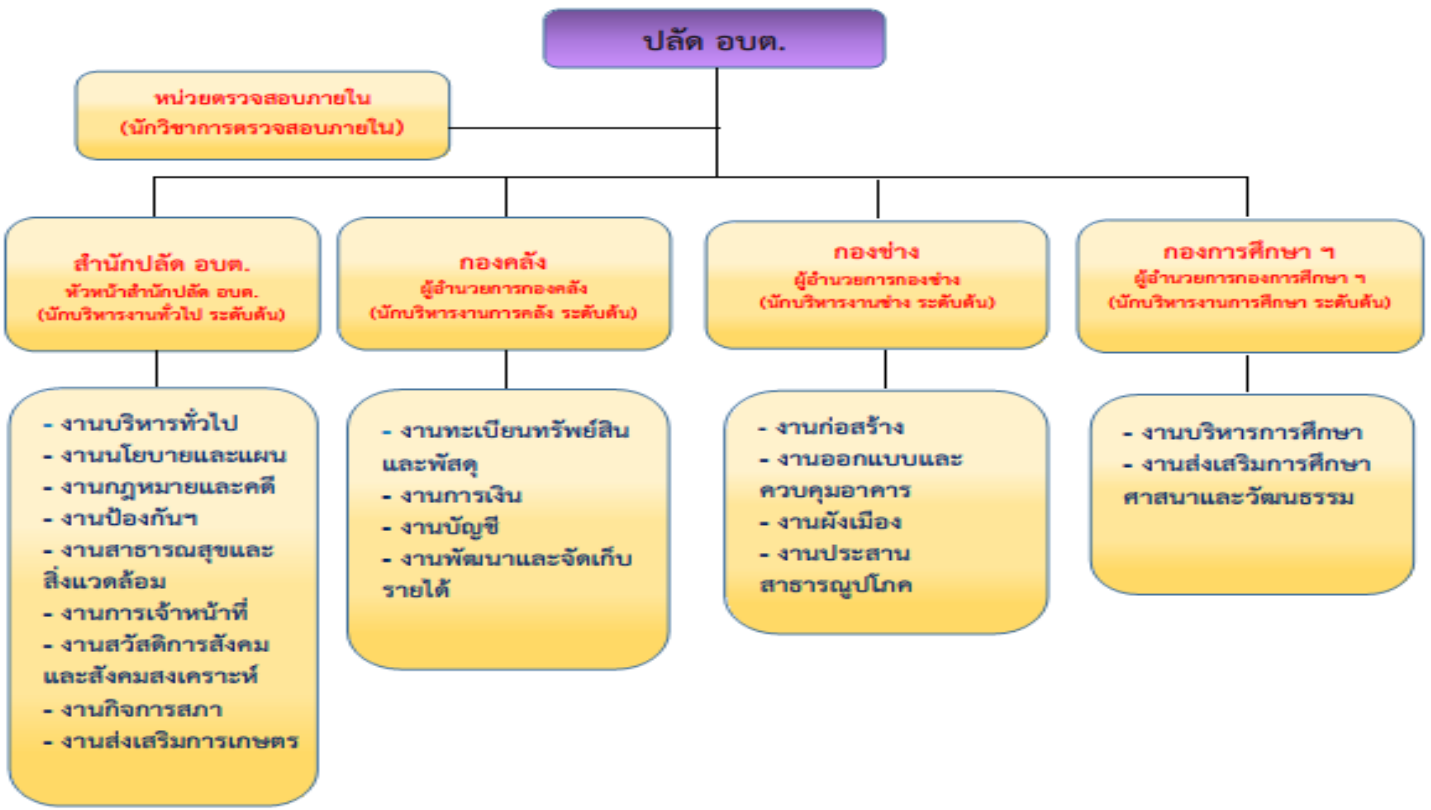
ปลัด อบต.

หน่วยตรวจสอบภายใน
(นักวิชาการตรวจสอบภายใน)

สำนักปลัด อบต.
หัวหน้าสำนักปลัด อบต.
(นักบริหารงานทั่วไป ระดับต้น)

- งานบริหารทั่วไป
- งานนโยบายและแผน
- งานกฎหมายและคดี
- งานป้องกันฯ
- งานสาธารณสุขและสิ่งแวดล้อม
- งานการเจ้าหน้าที่
- งานสวัสดิการสังคมและสังคมสงเคราะห์
- งานกิจการสภา
- งานส่งเสริมการเกษตร

กองคลัง
ผู้อำนวยการกองคลัง
(นักบริหารงานการคลัง ระดับต้น)

- งานทะเบียนทรัพย์สินและพัสดุ
- งานการเงิน
- งานบัญชี
- งานพัฒนาและจัดเก็บรายได้

กองช่าง
ผู้อำนวยการกองช่าง
(นักบริหารงานช่าง ระดับต้น)

- งานก่อสร้าง
- งานออกแบบและควบคุมอาคาร
- งานผังเมือง
- งานประสานสาธารณูปโภค

กองการศึกษา ฯ
ผู้อำนวยการกองการศึกษา ฯ
(นักบริหารงานการศึกษา ระดับต้น)

- งานบริหารการศึกษา
- งานส่งเสริมการศึกษาศาสนาและวัฒนธรรม